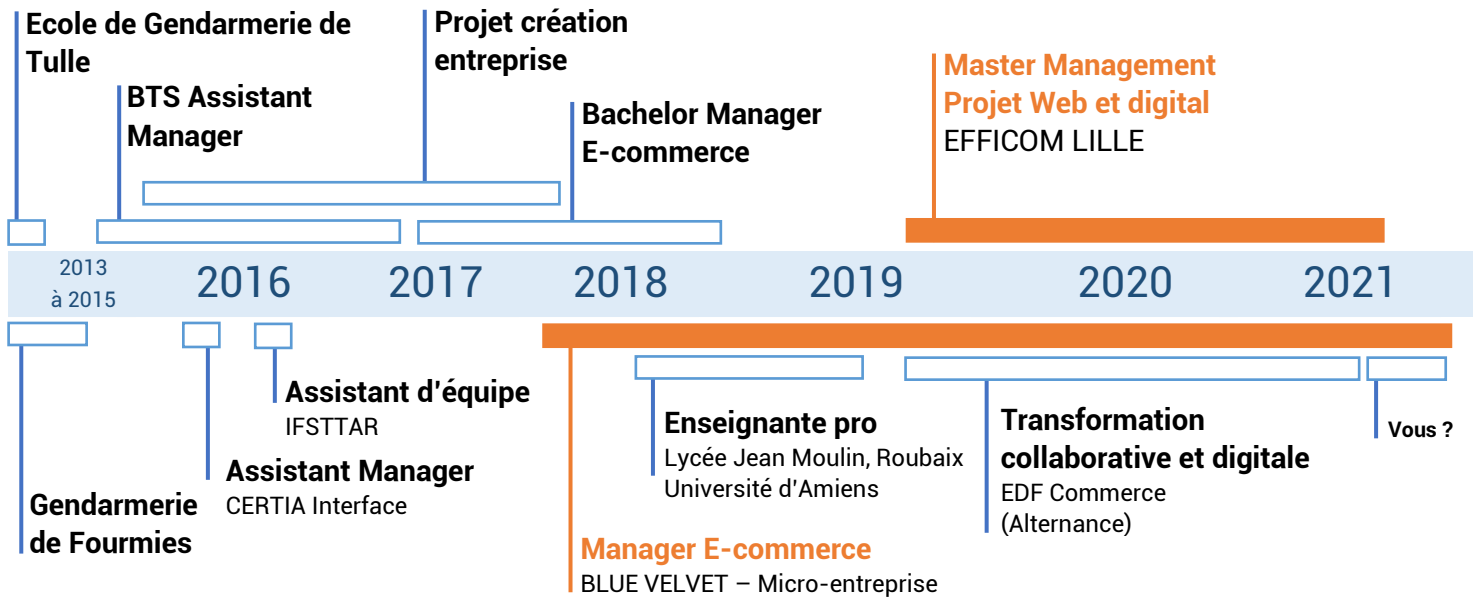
Ecole de Gendarmerie de Tulle

BTS Assistant Manager

Projet création entreprise

Bachelor Manager E-commerce

Master Management Projet Web et digital
EFFICOM LILLE

2013 à 2015

2016

2017

2018

2019

2020

2021

Gendarmerie de Fourmies

Assistant Manager
CERTIA Interface

Assistant d'équipe
IFSTTAR

Manager E-commerce
BLUE VELVET – Micro-entreprise

Enseignante pro
Lycée Jean Moulin, Roubaix
Université d'Amiens

Transformation collaborative et digitale
EDF Commerce
(Alternance)

Vous ?